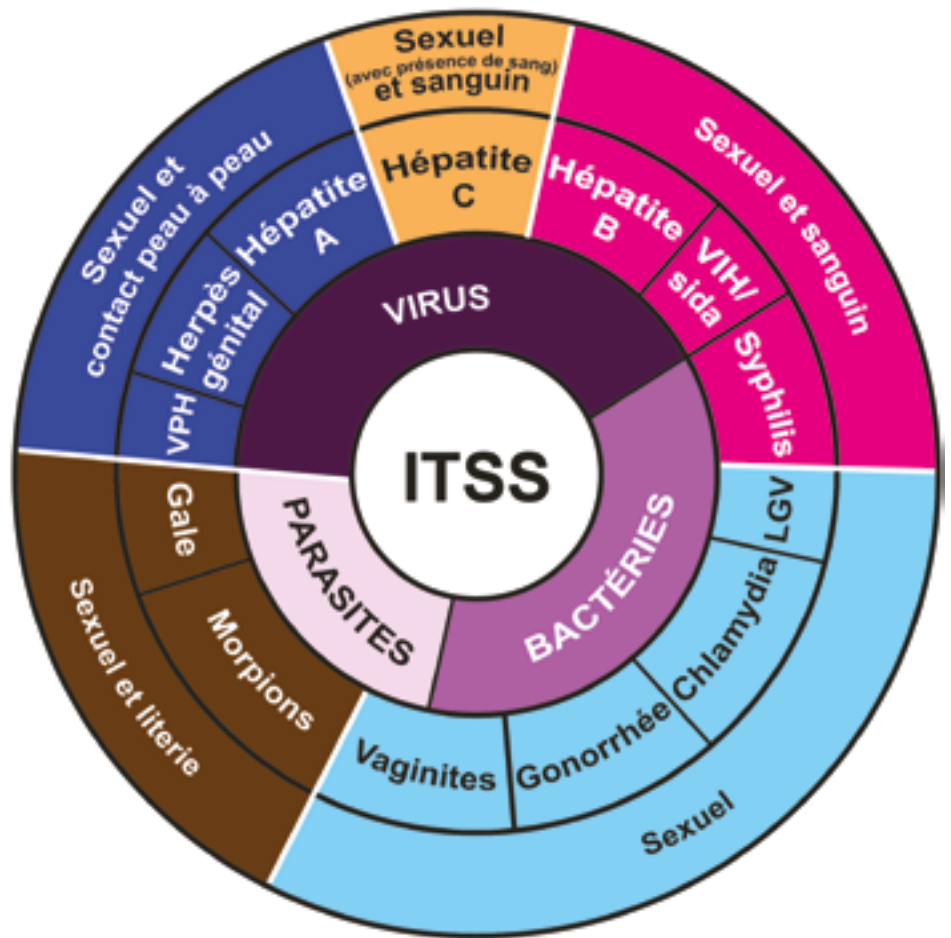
ITSS

VIRUS

BACTÉRIES

PARASITES

Hépatite A

Herpès génital

VPH

Sexuel et contact peau à peau

Hépatite C

Sexuel (avec présence de sang) et sanguin

Hépatite B

VIH/ sida

Syphilis

Sexuel et sanguin

LGV

Chlamydia

Gonorrhée

Vaginites

Sexuel

Gale

Morpions

Sexuel et literie